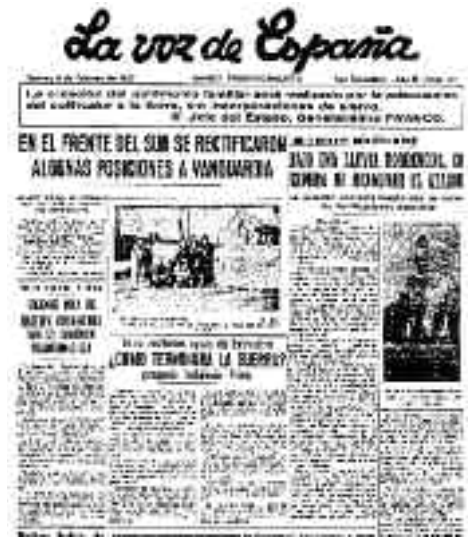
La voz de España

La cuestión del comercio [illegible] está realizada por la relación del cultivador a la tierra, sin intermediarios de clase.
El Jefe del Estado, Generalísimo FRANCO.

EN EL FRENTE DEL SUR SE RECTIFICARON ALGUNAS POSICIONES A VANGUARDIA

BAJO UNA SUAVE BONDAD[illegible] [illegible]

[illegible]

¿CUÁNDO TERMINARÁ LA GUERRA?

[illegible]